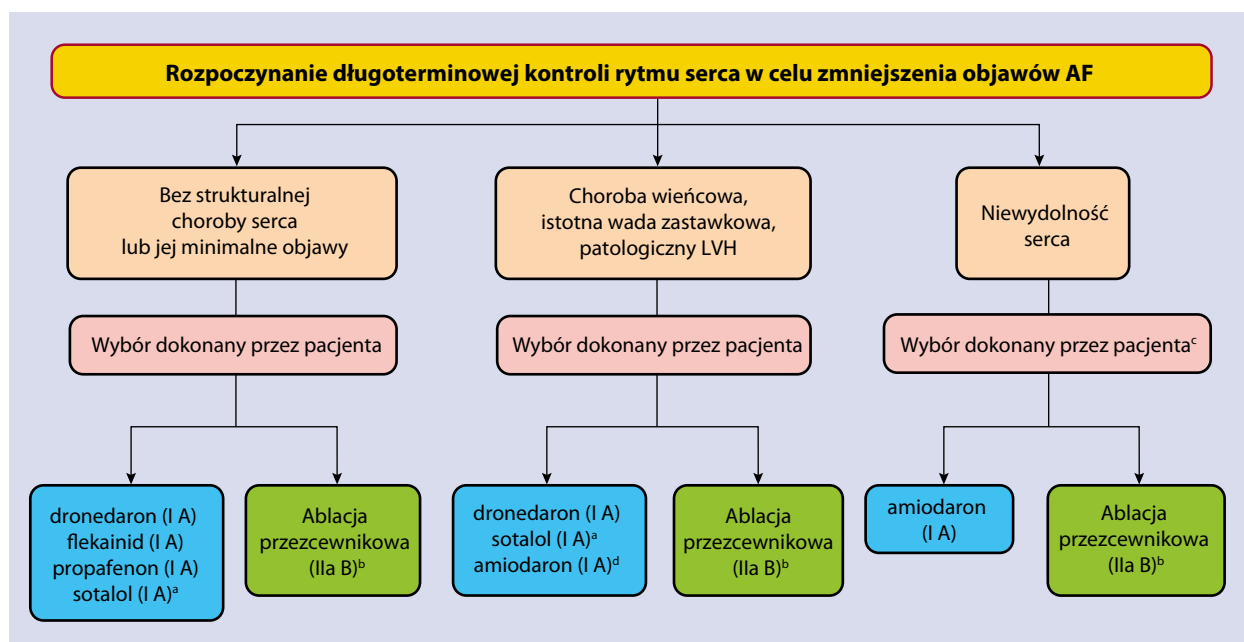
Rozpoczynanie długoterminowej kontroli rytmu serca w celu zmniejszenia objawów AF

Bez strukturalnej choroby serca lub jej minimalne objawy

Wybór dokonany przez pacjenta

dronedaron (I A)
flekainid (I A)
propafenon (I A)
sotalol (I A)$^{a}$

Ablacja przezcewnikowa (IIa B)$^{b}$

Choroba wieńcowa, istotna wada zastawkowa, patologiczny LVH

Wybór dokonany przez pacjenta

dronedaron (I A)
sotalol (I A)$^{a}$
amiodaron (I A)$^{d}$

Ablacja przezcewnikowa (IIa B)$^{b}$

Niewydolność serca

Wybór dokonany przez pacjenta$^{c}$

amiodaron (I A)

Ablacja przezcewnikowa (IIa B)$^{b}$